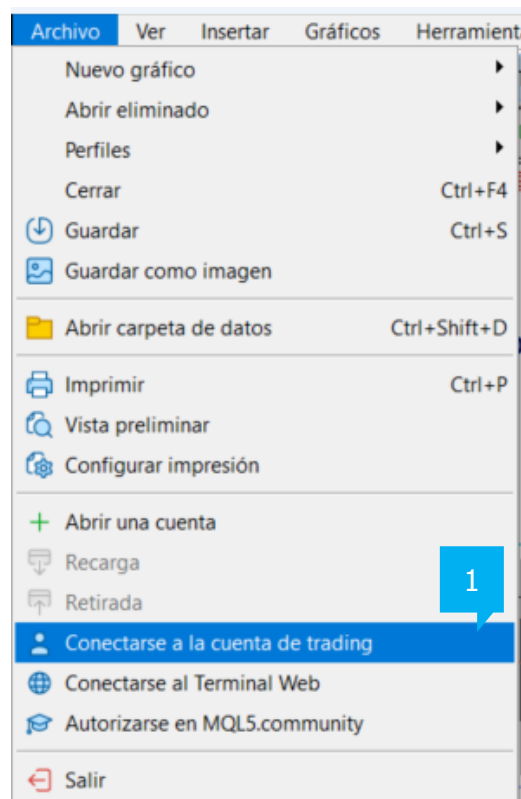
Archivo Ver Insertar Gráficos Herramient

Nuevo gráfico
Abrir eliminado
Perfiles
Cerrar Ctrl+F4
Guardar Ctrl+S
Guardar como imagen

Abrir carpeta de datos Ctrl+Shift+D

Imprimir Ctrl+P
Vista preliminar
Configurar impresión

Abrir una cuenta
Recarga
Retirada
1
Conectarse a la cuenta de trading
Conectarse al Terminal Web
Autorizarse en MQL5.community

Salir